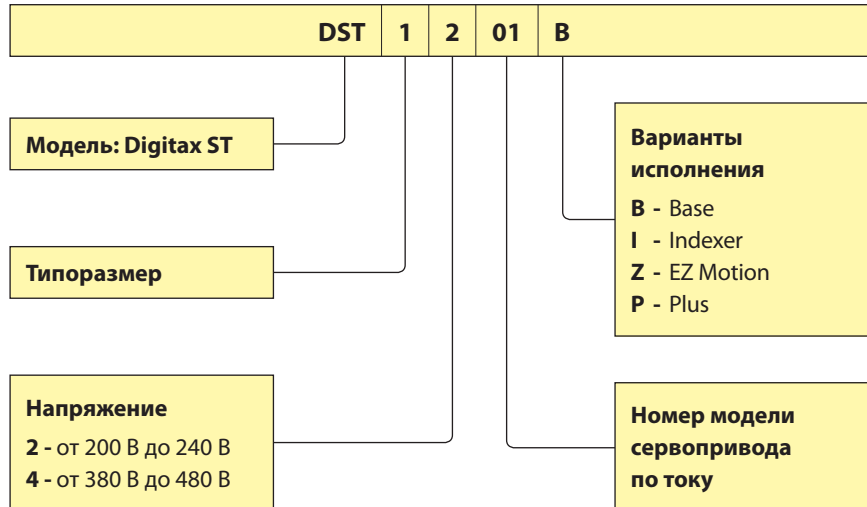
DST | 1 | 2 | 01 | B

Модель: Digitax ST

Типоразмер

Напряжение
2 - от 200 В до 240 В
4 - от 380 В до 480 В

Варианты исполнения
B - Base
I - Indexer
Z - EZ Motion
P - Plus

Номер модели сервопривода по току